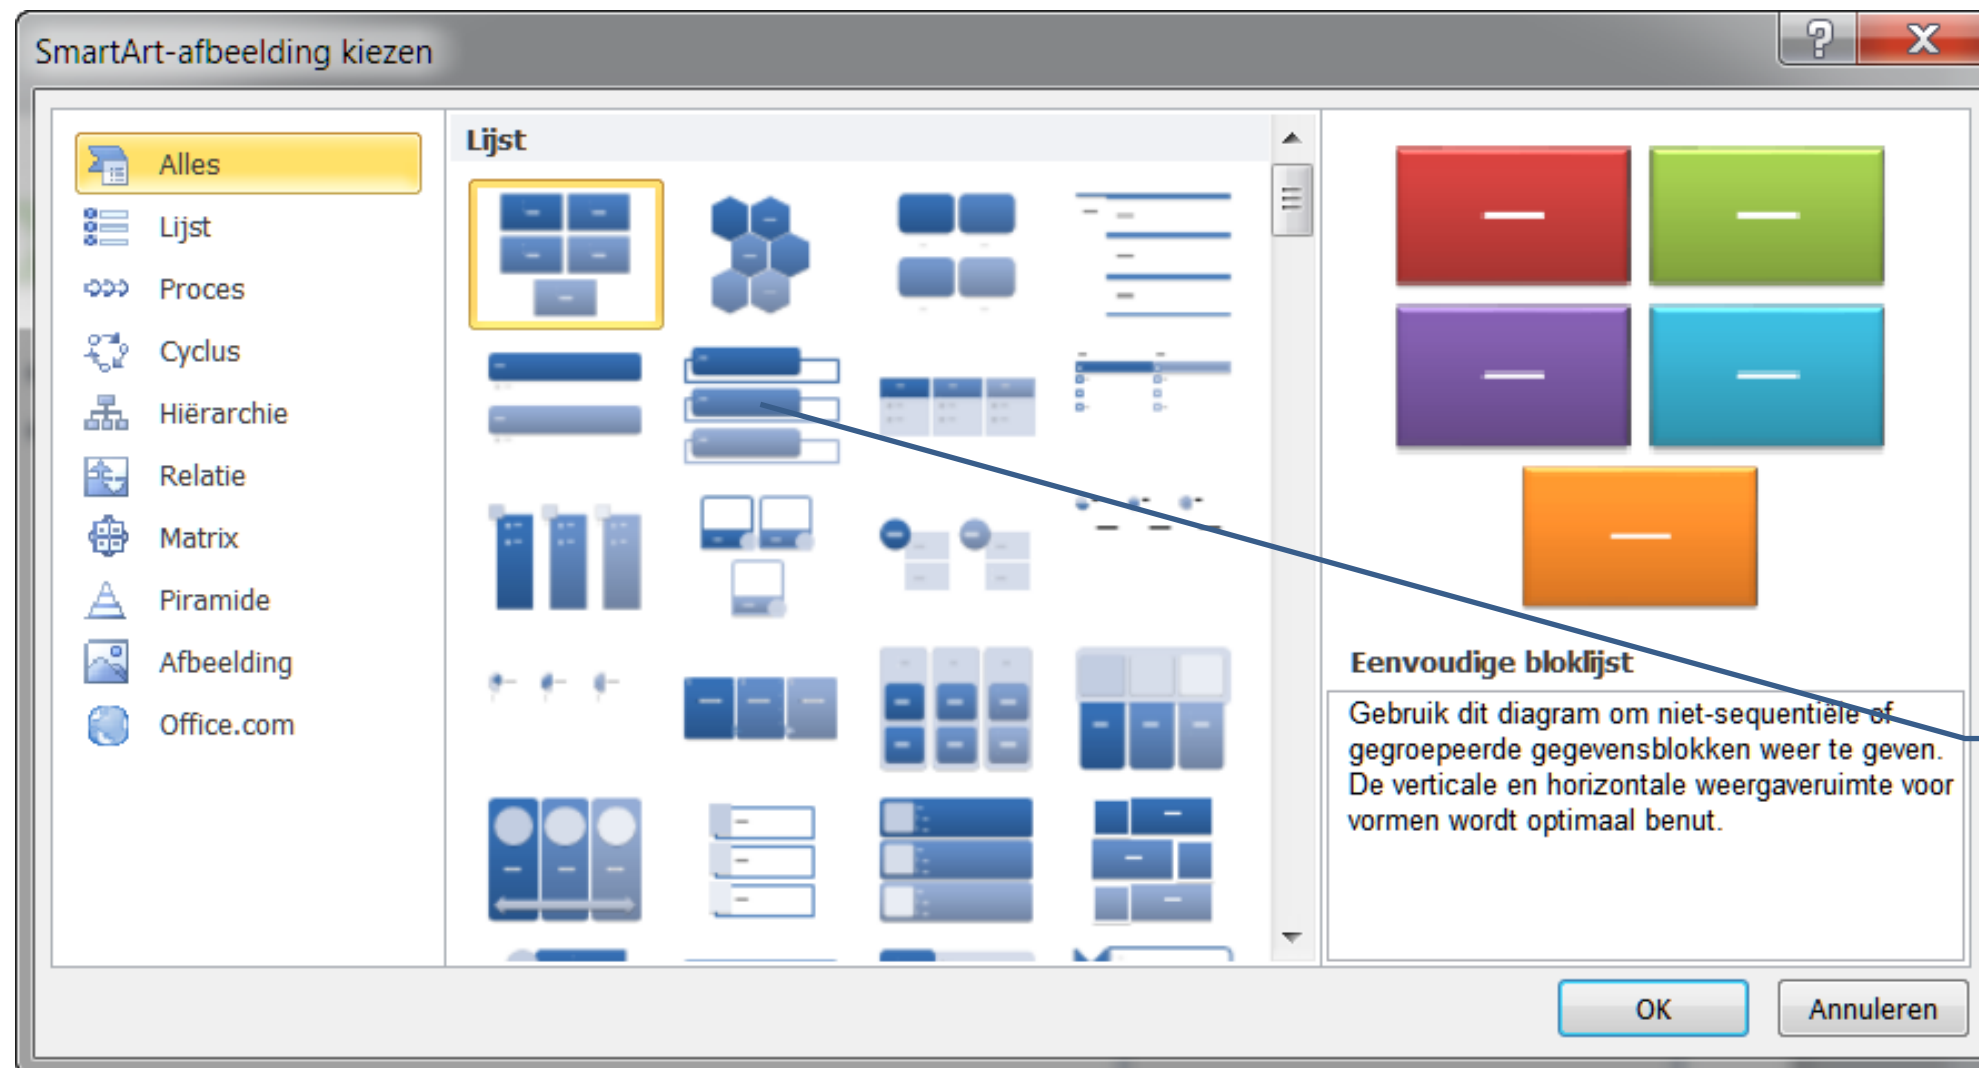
SmartArt-afbeelding kiezen

?

X

Alles

Lijst

Proces

Cyclus

Hiërarchie

Relatie

Matrix

Piramide

Afbeelding

Office.com

Lijst

Eenvoudige bloklijst

Gebruik dit diagram om niet-sequentiële of gegroepeerde gegevensblokken weer te geven. De verticale en horizontale weergaveruimte voor vormen wordt optimaal benut.

OK

Annuleren